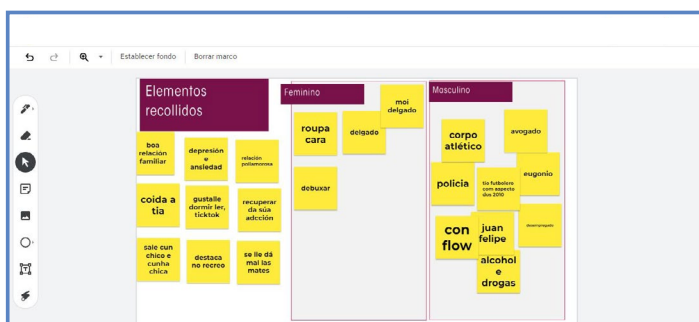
Establecer fondo Borrar marco

Elementos recollidos

boa relación familiar

depresión e ansiedad

relación poliamorosa

coida a tia

gustalle dormir ler, ticktok

recuperar da súa adicción

sale cun chico e cunha chica

destaca no recreo

se lle dá mal las mates

Feminino

roupa cara

delgado

moi delgado

debuxar

Masculino

corpo atlético

avogado

eugenio

policía

tío futbolero con aspecto dos 2010

desempregado

con flow

juan felipe

alcohol e drogas